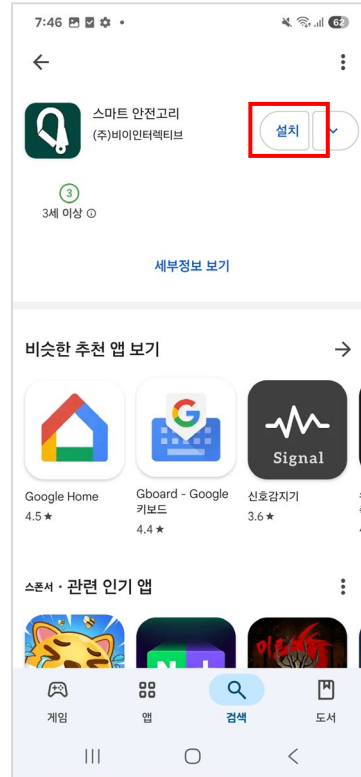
7:46 62

스마트 안전고리
(주)비이인터렉티브

설치

3
3세 이상 ⓘ

세부정보 보기

비슷한 추천 앱 보기

Signal

Google Home
4.5 ★

Gboard - Google 키보드
4.4 ★

신호감지기
3.6 ★

스폰서 · 관련 인기 앱

게임 앱 검색 도서